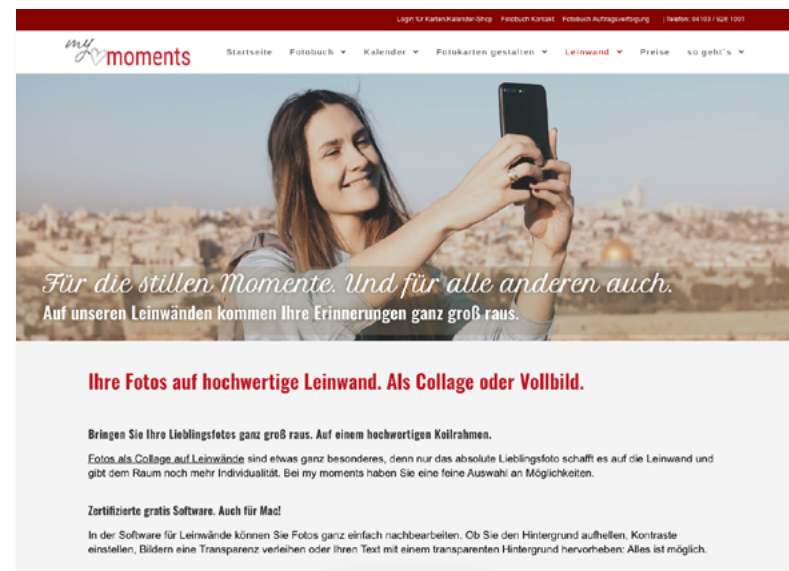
Login für Karten/Kalender-Shop   Fotobuch Kontakt   Fotobuch Auftragsverfolgung   | Telefon: 04103 / 928 1001

my moments

Startseite   Fotobuch ▾   Kalender ▾   Fotokarten gestalten ▾   Leinwand ▾   Preise   so geht's ▾

Für die stillen Momente. Und für alle anderen auch.
Auf unseren Leinwänden kommen Ihre Erinnerungen ganz groß raus.

Ihre Fotos auf hochwertige Leinwand. Als Collage oder Vollbild.

Bringen Sie Ihre Lieblingsfotos ganz groß raus. Auf einem hochwertigen Keilrahmen.

Fotos als Collage auf Leinwände sind etwas ganz besonderes, denn nur das absolute Lieblingsfoto schafft es auf die Leinwand und gibt dem Raum noch mehr Individualität. Bei my moments haben Sie eine feine Auswahl an Möglichkeiten.

Zertifizierte gratis Software. Auch für Mac!

In der Software für Leinwände können Sie Fotos ganz einfach nachbearbeiten. Ob Sie den Hintergrund aufhellen, Kontraste einstellen, Bildern eine Transparenz verleihen oder Ihren Text mit einem transparenten Hintergrund hervorheben: Alles ist möglich.